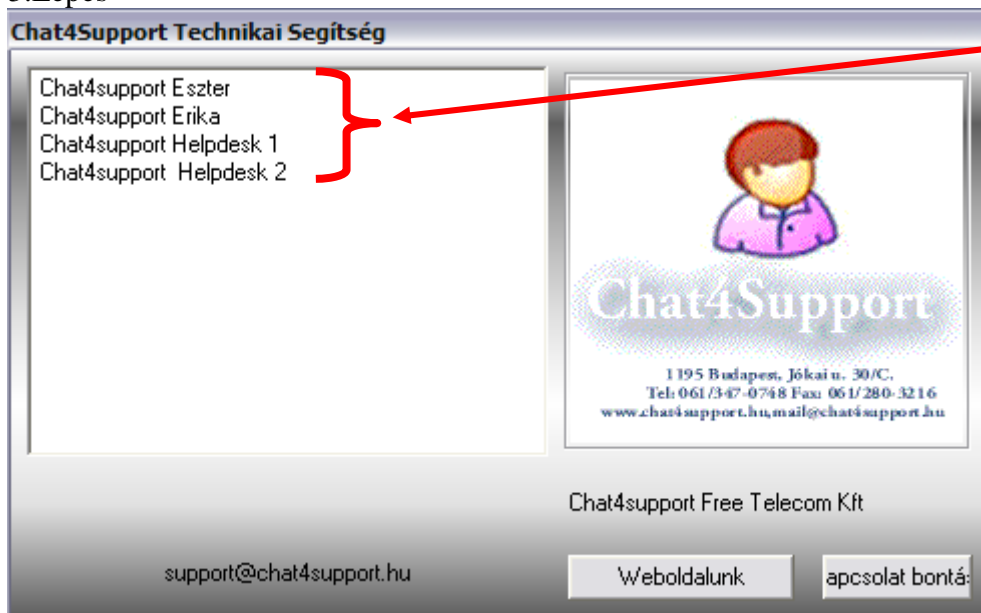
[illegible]

Chat4Support Technikai Segítség

Chat4support Eszter
Chat4support Erika
Chat4support Helpdesk 1
Chat4support Helpdesk 2

Chat4Support

1195 Budapest, Jókai u. 30/C.
Tel: 061/347-0748 Fax: 061/280-3216
www.chat4support.hu,mail@chat4support.hu

Chat4support Free Telecom Kft

support@chat4support.hu

Weboldalunk

apcsolat bontá